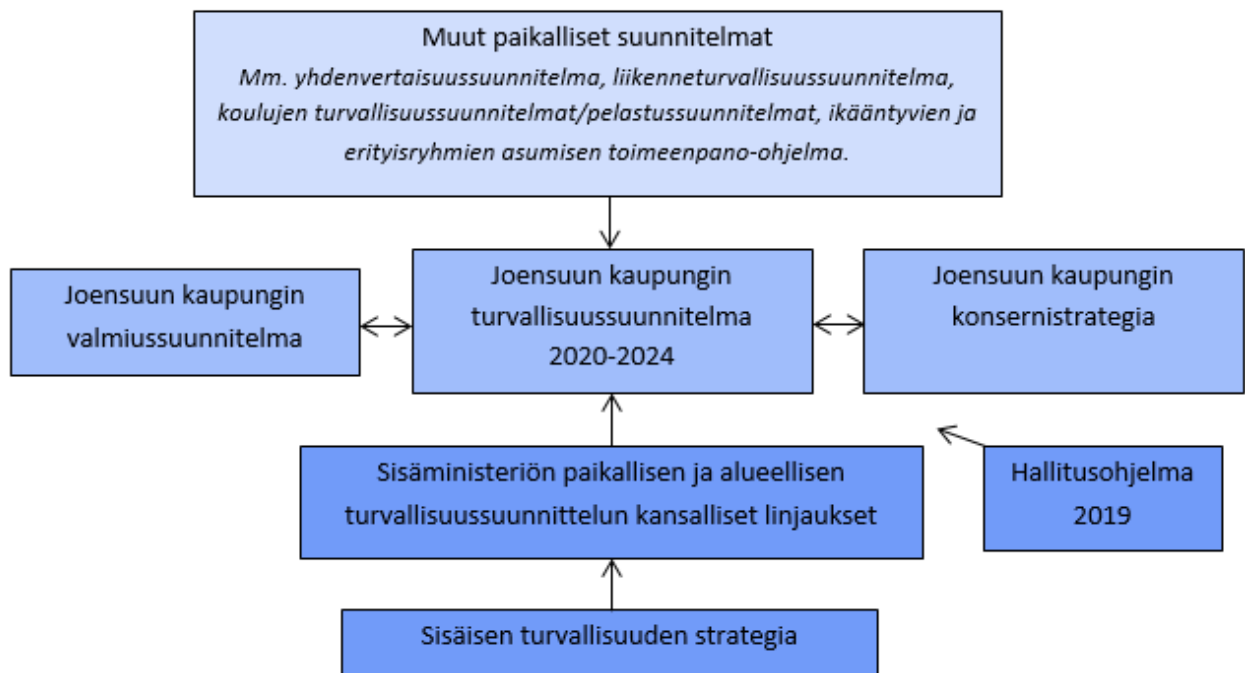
Muut paikalliset suunnitelmat
*Mm. yhdenvertaisuussuunnitelma, liikenneturvallisuussuunnitelma, koulujen turvallisuussuunnitelmat/pelastussuunnitelmat, ikääntyvien ja erityisryhmien asumisen toimeenpano-ohjelma.*

Joensuun kaupungin valmiussuunnitelma

Joensuun kaupungin turvallisuussuunnitelma 2020-2024

Joensuun kaupungin konsernistrategia

Sisäministeriön paikallisen ja alueellisen turvallisuussuunnittelun kansalliset linjaukset

Hallitusohjelma 2019

Sisäisen turvallisuuden strategia